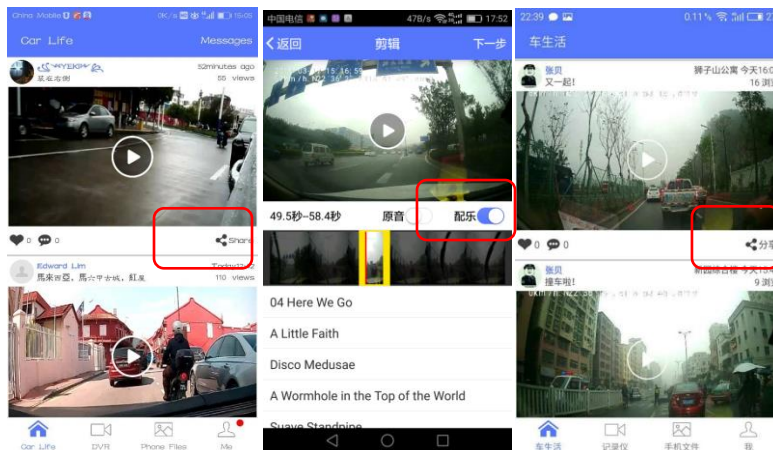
China Mobile 0K/s 15:05
Car Life
Messages
52minutes ago
星在右侧
55 views
0 0
Share
Edward Lim
Today
馬来西亞，馬六甲古城，紅屋
110 views
Car Life
DVR
Phone Files
Me

中国电信 47B/s 17:52
返回
剪辑
下一步
49.5秒~58.4秒
原音
配乐
04 Here We Go
A Little Faith
Disco Medusae
A Wormhole in the Top of the World
Suave Standpipe

22:39 0.11%
车生活
张贝
又一起!
狮子山公寓 今天16:0
16 浏览
0 0
分享
张贝
撞车啦!
9 浏
车生活
记录仪
手机文件
我